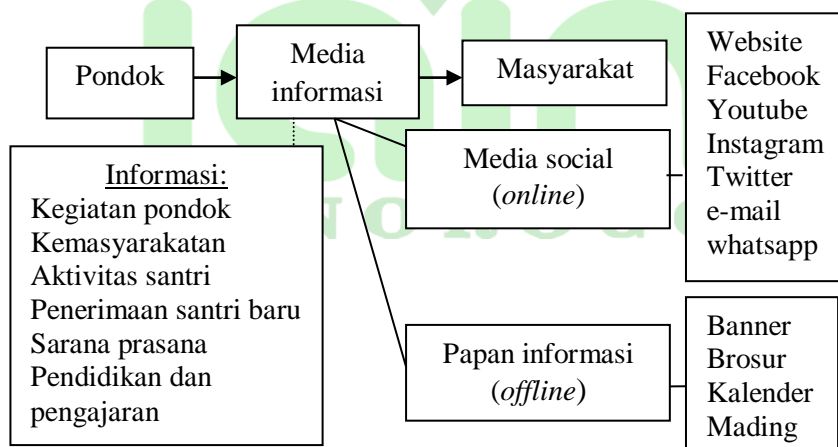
Pondok

Media informasi

Masyarakat

Website
Facebook
Youtube
Instagram
Twitter
e-mail
whatsapp

Informasi:
Kegiatan pondok
Kemasyarakatan
Aktivitas santri
Penerimaan santri baru
Sarana prasana
Pendidikan dan pengajaran

Media social (*online*)

Papan informasi (*offline*)

Banner
Brosur
Kalender
Mading